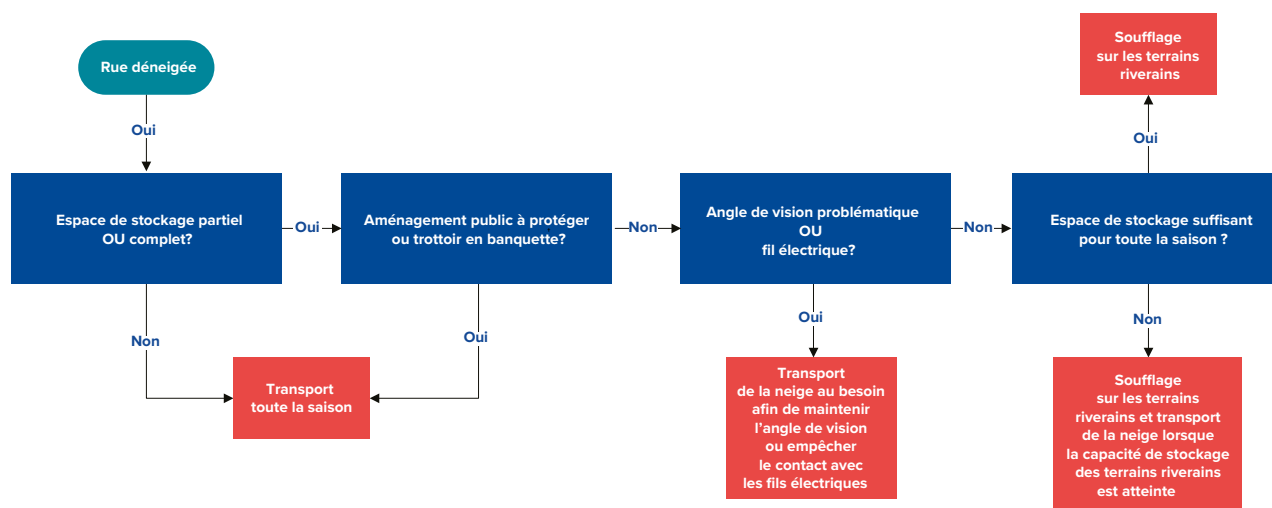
Rue déneigée

Oui

Espace de stockage partiel OU complet?

Oui

Aménagement public à protéger ou trottoir en banquette?

Non

Angle de vision problématique OU fil électrique?

Non

Espace de stockage suffisant pour toute la saison ?

Oui

Soufflage sur les terrains riverains

Non

Oui

Transport toute la saison

Oui

Transport de la neige au besoin afin de maintenir l'angle de vision ou empêcher le contact avec les fils électriques

Non

Soufflage sur les terrains riverains et transport de la neige lorsque la capacité de stockage des terrains riverains est atteinte